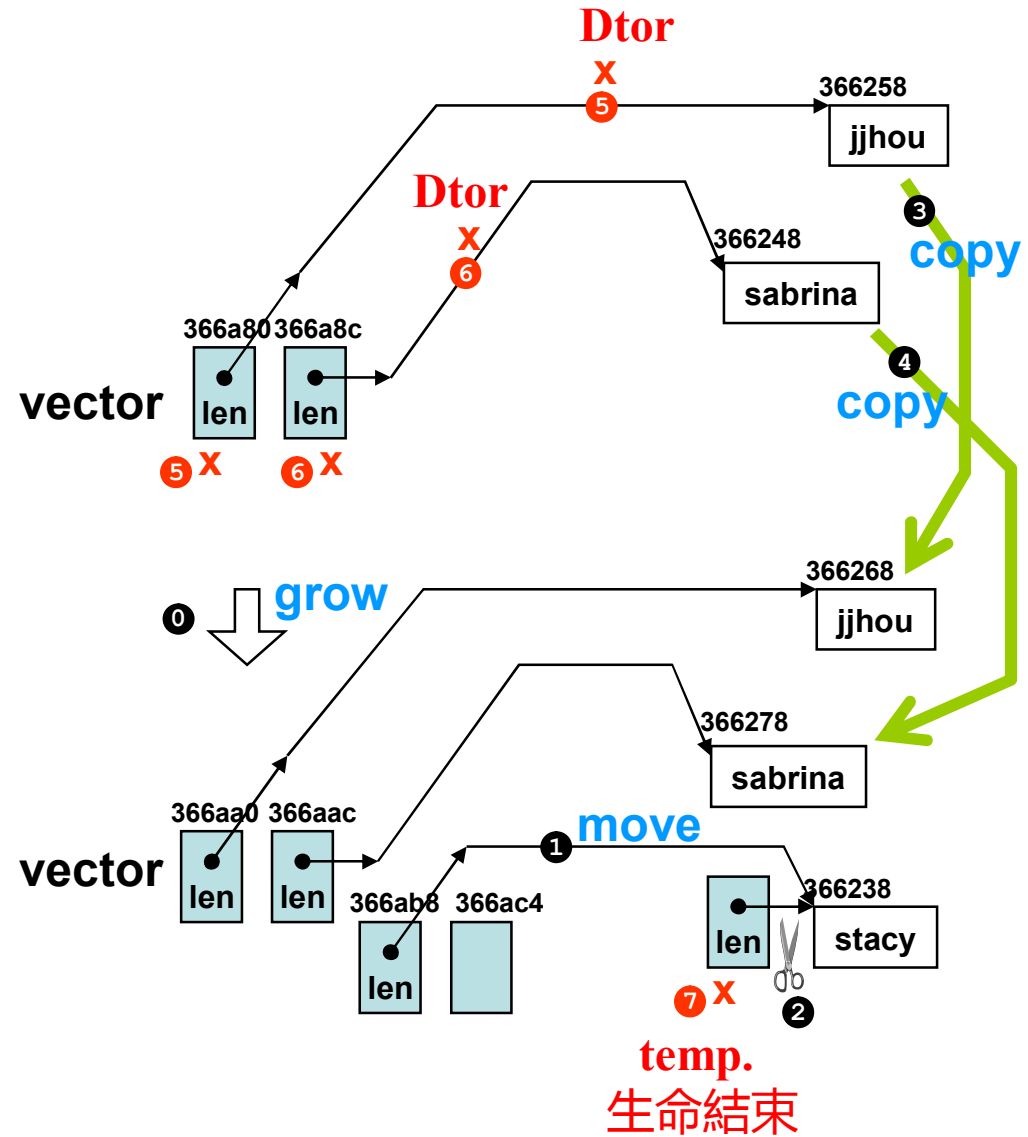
Dtor
x
5
366258
jjhou
Dtor
x
6
3
copy
366248
sabrina
366a80 366a8c
4
vector
len
len
copy
5 x
6 x
366268
0
grow
jjhou
366278
sabrina
366aa0 366aac
move
vector
len
len
1
366ab8 366ac4
366238
len
len
stacy
7 x
2
temp.
生命結束